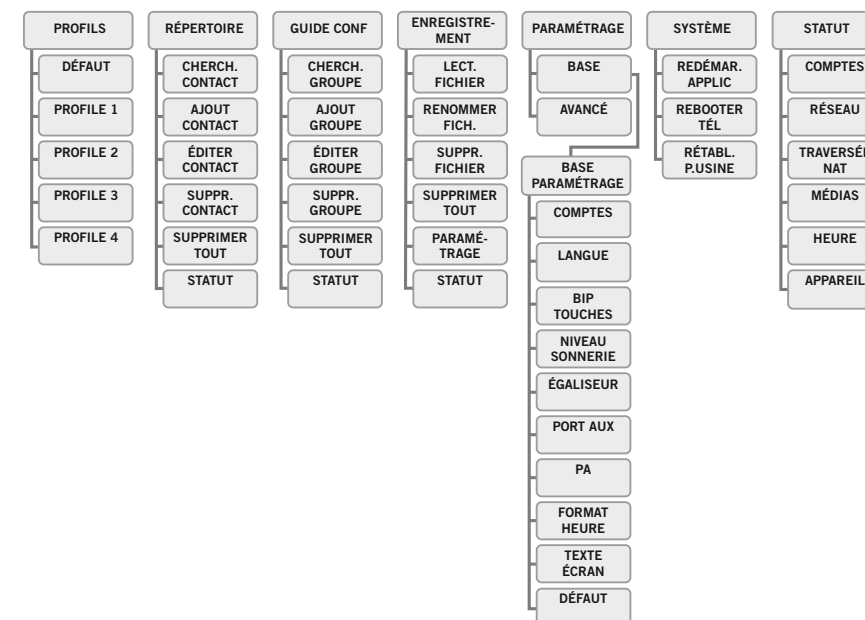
PROFILS
DÉFAUT
PROFILE 1
PROFILE 2
PROFILE 3
PROFILE 4

RÉPERTOIRE
CHERCH. CONTACT
AJOUT CONTACT
ÉDITER CONTACT
SUPPR. CONTACT
SUPPRIMER TOUT
STATUT

GUIDE CONF
CHERCH. GROUPE
AJOUT GROUPE
ÉDITER GROUPE
SUPPR. GROUPE
SUPPRIMER TOUT
STATUT

ENREGISTREMENT
LECT. FICHIER
RENOMMER FICH.
SUPPR. FICHIER
SUPPRIMER TOUT
PARAMÉTRAGE
STATUT

PARAMÉTRAGE
BASE
AVANCÉ

BASE PARAMÉTRAGE
COMPTES
LANGUE
BIP TOUCHES
NIVEAU SONNERIE
ÉGALISEUR
PORT AUX
PA
FORMAT HEURE
TEXTE ÉCRAN
DÉFAUT

SYSTÈME
REDÉMAR. APPLIC
REBOOTER TÉL
RÉTABL. P.USINE

STATUT
COMPTES
RÉSEAU
TRAVERSÉE NAT
MÉDIAS
HEURE
APPAREIL